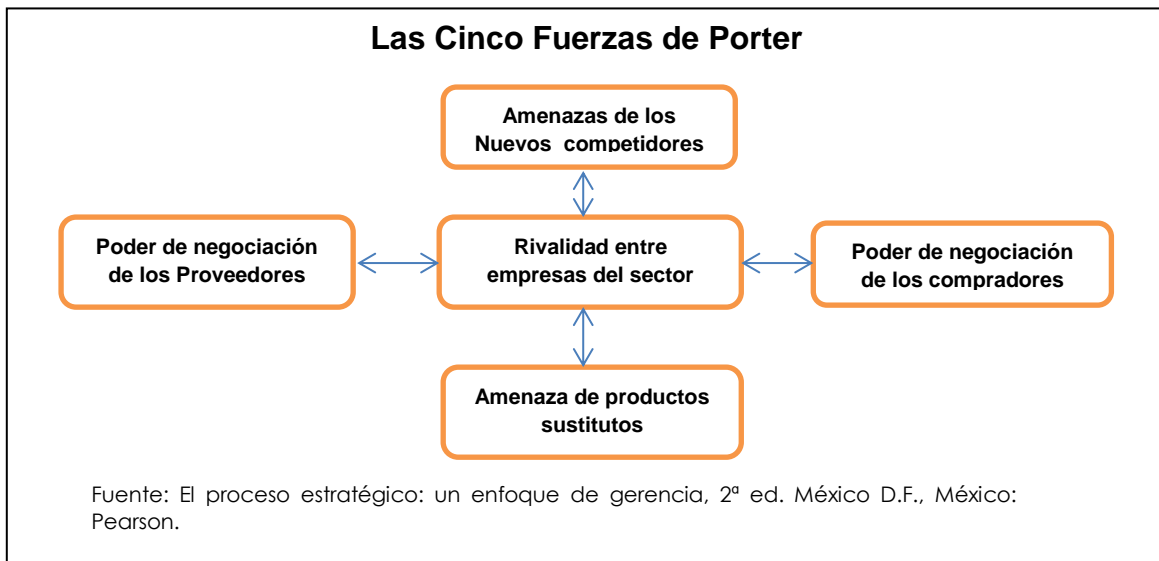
Las Cinco Fuerzas de Porter

Amenazas de los Nuevos competidores

Poder de negociación de los Proveedores

Rivalidad entre empresas del sector

Poder de negociación de los compradores

Amenaza de productos sustitutos

Fuente: El proceso estratégico: un enfoque de gerencia, 2ª ed. México D.F., México: Pearson.